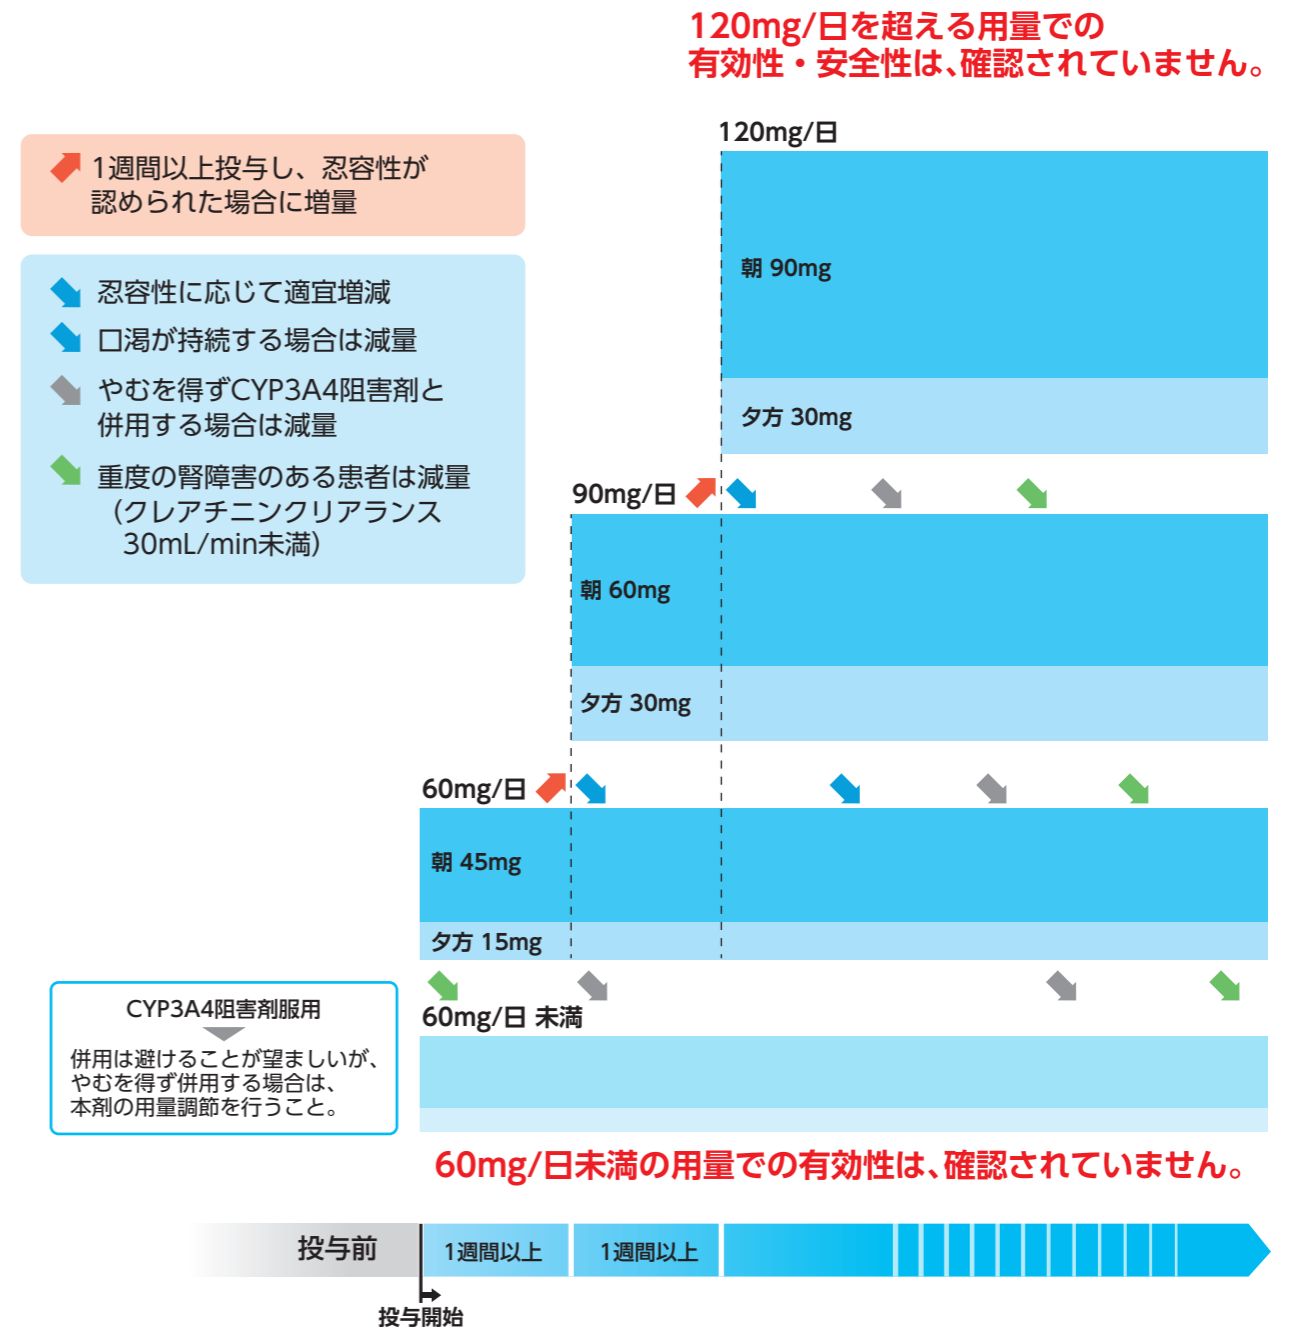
120mg/日を超える用量での
有効性・安全性は、確認されていません。

1週間以上投与し、忍容性が認められた場合に増量

忍容性に応じて適宜増減
口渇が持続する場合は減量
やむを得ずCYP3A4阻害剤と併用する場合は減量
重度の腎障害のある患者は減量（クレアチニンクリアランス30mL/min未満）

120mg/日
朝 90mg
夕方 30mg

90mg/日
朝 60mg
夕方 30mg

60mg/日
朝 45mg
夕方 15mg

CYP3A4阻害剤服用
併用は避けることが望ましいが、やむを得ず併用する場合は、本剤の用量調節を行うこと。

60mg/日 未満

60mg/日未満の用量での有効性は、確認されていません。

投与前
1週間以上
1週間以上
投与開始